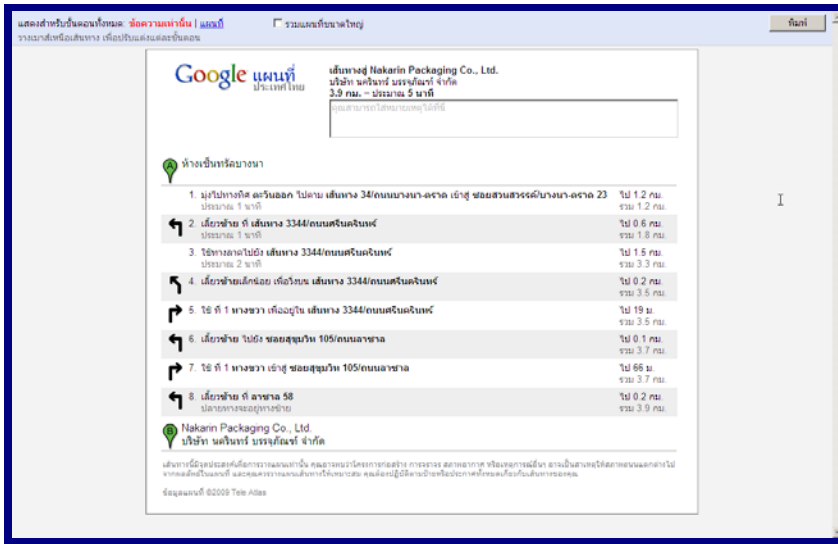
แสดงสำหรับขั้นตอนทั้งหมด: ข้อความเท่านั้น | แผนที่ ☐ รวมแผนที่ขนาดใหญ่ พิมพ์

วางเมาส์เหนือเส้นทาง เพื่อปรับแต่งแต่ละขั้นตอน

Google แผนที่ ประเทศไทย

เส้นทางสู่ Nakarin Packaging Co., Ltd. บริษัท นครินทร์ บรรจุภัณฑ์ จำกัด
3.9 กม. – ประมาณ 5 นาที

คุณสามารถใส่หมายเหตุได้ที่นี่

A ห้างเซ็นทรัลบางนา

| | | |
|---|---|---|
| 1. | มุ่งไปทางทิศ ตะวันออก ไปตาม เส้นทาง 34/ถนนบางนา-ตราด เข้าสู่ ซอยสวนสวรรค์/บางนา-ตราด 23 ประมาณ 1 นาที | ไป 1.2 กม. รวม 1.2 กม. |
| 2. | เลี้ยวซ้าย ที่ เส้นทาง 3344/ถนนศรีนครินทร์ ประมาณ 1 นาที | ไป 0.6 กม. รวม 1.8 กม. |
| 3. | ใช้ทางลาดไปยัง เส้นทาง 3344/ถนนศรีนครินทร์ ประมาณ 2 นาที | ไป 1.5 กม. รวม 3.3 กม. |
| 4. | เลี้ยวซ้ายเล็กน้อย เพื่อวิ่งบน เส้นทาง 3344/ถนนศรีนครินทร์ | ไป 0.2 กม. รวม 3.5 กม. |
| 5. | ใช้ ที่ 1 ทางขวา เพื่ออยู่ใน เส้นทาง 3344/ถนนศรีนครินทร์ | ไป 19 ม. รวม 3.5 กม. |
| 6. | เลี้ยวซ้าย ไปยัง ซอยสุขุมวิท 105/ถนนลาซาล | ไป 0.1 กม. รวม 3.7 กม. |
| 7. | ใช้ ที่ 1 ทางขวา เข้าสู่ ซอยสุขุมวิท 105/ถนนลาซาล | ไป 66 ม. รวม 3.7 กม. |
| 8. | เลี้ยวซ้าย ที่ ลาซาล 58 ปลายทางจะอยู่ทางซ้าย | ไป 0.2 กม. รวม 3.9 กม. |

B Nakarin Packaging Co., Ltd. บริษัท นครินทร์ บรรจุภัณฑ์ จำกัด

เส้นทางนี้มีจุดประสงค์เพื่อการวางแผนเท่านั้น คุณอาจพบว่าโครงการก่อสร้าง การจราจร สภาพอากาศ หรือเหตุการณ์อื่นๆ อาจเป็นสาเหตุให้สภาพถนนแตกต่างไปจากผลลัพธ์ในแผนที่ และคุณควรวางแผนเส้นทางให้เหมาะสม คุณต้องปฏิบัติตามป้ายหรือประกาศทั้งหมดเกี่ยวกับเส้นทางของคุณ

ข้อมูลแผนที่ ©2009 Tele Atlas